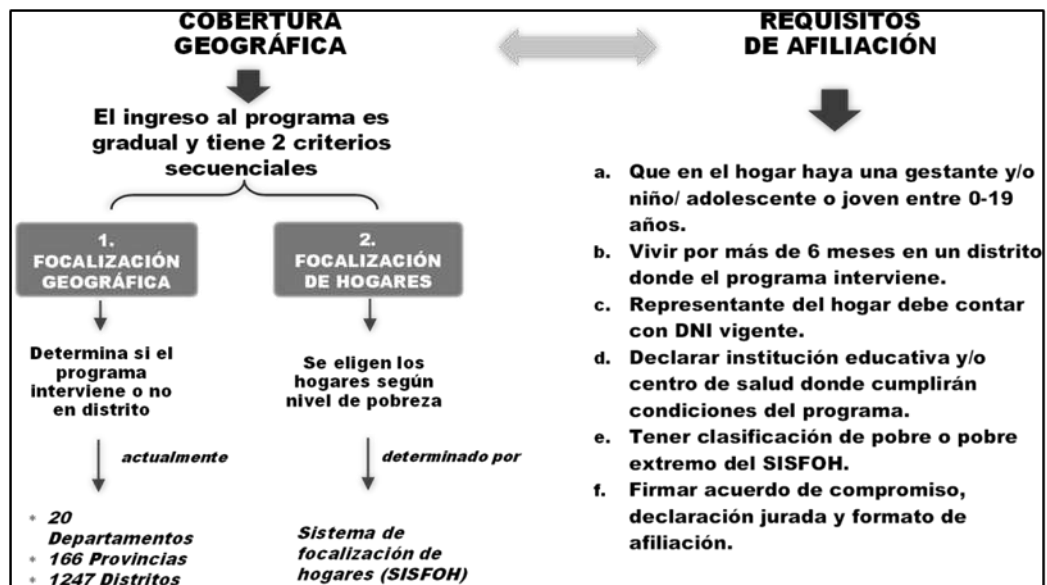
COBERTURA GEOGRÁFICA

El ingreso al programa es gradual y tiene 2 criterios secuenciales

1. FOCALIZACIÓN GEOGRÁFICA

Determina si el programa interviene o no en distrito

actualmente

- 20 Departamentos
- 166 Provincias
- 1247 Distritos

2. FOCALIZACIÓN DE HOGARES

Se eligen los hogares según nivel de pobreza

determinado por

Sistema de focalización de hogares (SISFOH)

REQUISITOS DE AFILIACIÓN

a. Que en el hogar haya una gestante y/o niño/ adolescente o joven entre 0-19 años.
b. Vivir por más de 6 meses en un distrito donde el programa interviene.
c. Representante del hogar debe contar con DNI vigente.
d. Declarar institución educativa y/o centro de salud donde cumplirán condiciones del programa.
e. Tener clasificación de pobre o pobre extremo del SISFOH.
f. Firmar acuerdo de compromiso, declaración jurada y formato de afiliación.